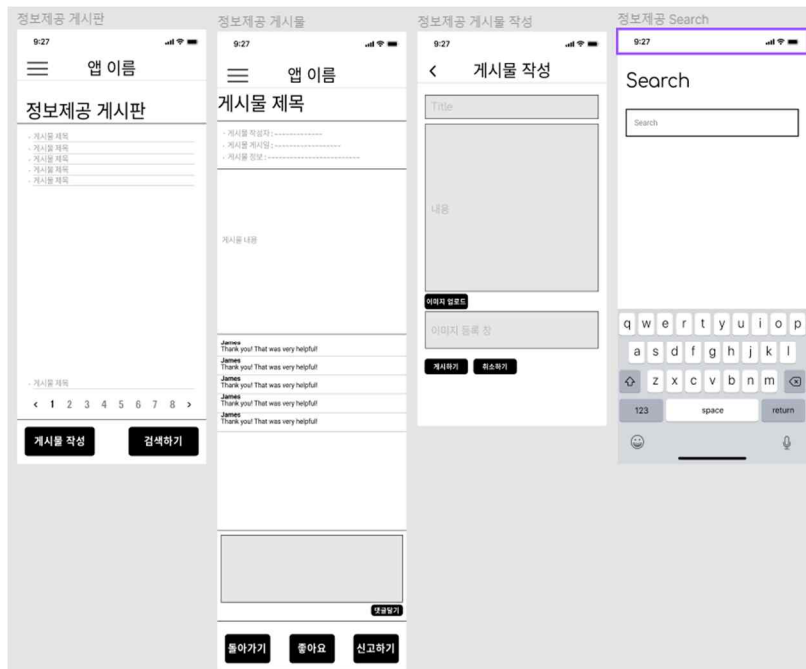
정보제공 게시판

9:27

앱 이름

정보제공 게시판

- 게시물 제목
- 게시물 제목
- 게시물 제목
- 게시물 제목
- 게시물 제목

- 게시물 제목

< 1 2 3 4 5 6 7 8 >

게시물 작성 검색하기

정보제공 게시물

9:27

앱 이름

게시물 제목

- 게시물 작성자 : --------------
- 게시물 게시일 : --------------------
- 게시물 정보 : ----------------------------

게시물 내용

James
Thank you! That was very helpful!
James
Thank you! That was very helpful!
James
Thank you! That was very helpful!
James
Thank you! That was very helpful!
James
Thank you! That was very helpful!

댓글달기

돌아가기 좋아요 신고하기

정보제공 게시물 작성

9:27

< 게시물 작성

Title

내용

이미지 업로드

이미지 등록 창

게시하기 취소하기

정보제공 Search

9:27

Search

Search

q w e r t y u i o p
a s d f g h j k l
z x c v b n m
123 space return